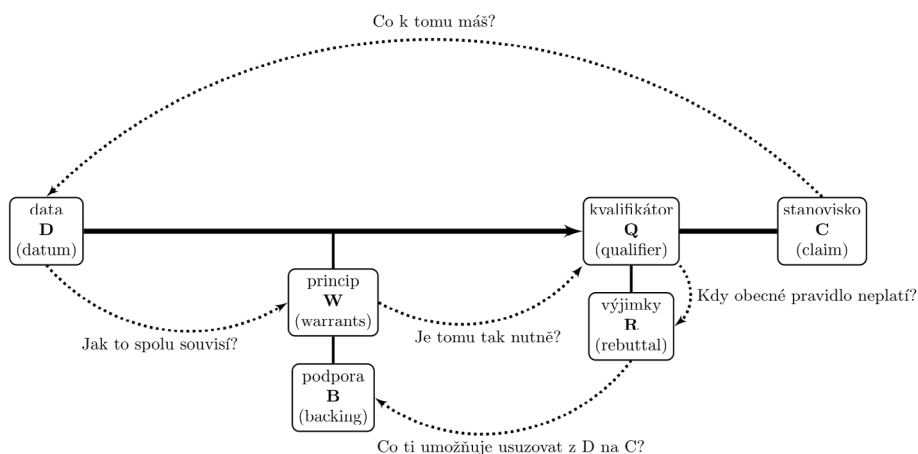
Co k tomu máš?

data
D
(datum)

kvalifikátor
Q
(qualifier)

stanovisko
C
(claim)

princip
W
(warrants)

výjimky
R
(rebuttal)

Kdy obecné pravidlo neplatí?

Jak to spolu souvisí?

Je tomu tak nutně?

podpora
B
(backing)

Co ti umožňuje usuzovat z D na C?